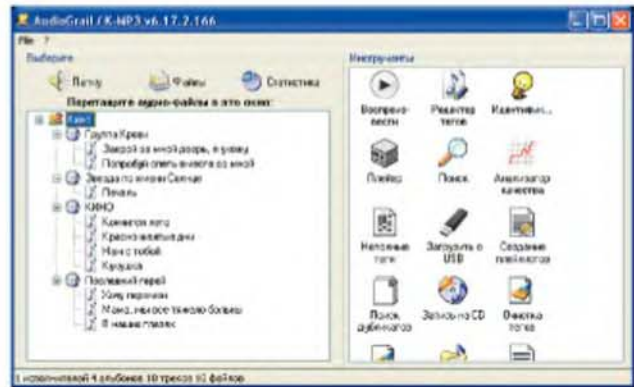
AudioGrail / K-MP3 v6.17.2.166

File ?

Выберите

Папку

Файлы

Статистика

Перетащите аудио-файлы в это окно:

Кино

Группа Крови

Закрой за мной дверь, я ухожу

Попробуй спеть вместе со мной

Звезда по имени Солнце

Печаль

КИНО

Камчатка лето

Красно-желтые дни

Мама с тобой

Кукушка

Последний герой

Хочу перемен

Мама, мы все тяжело больны

В наших глазах

Инструменты

Воспроизвести

Редактор тегов

Идентификация...

Плейер

Поиск

Анализатор качества

Неполные теги

Загрузить в USB

Создание плейлистов

Поиск дубликатов

Запись на CD

Очистка тегов

1 исполнителей 4 альбомов 10 треков 10 файлов